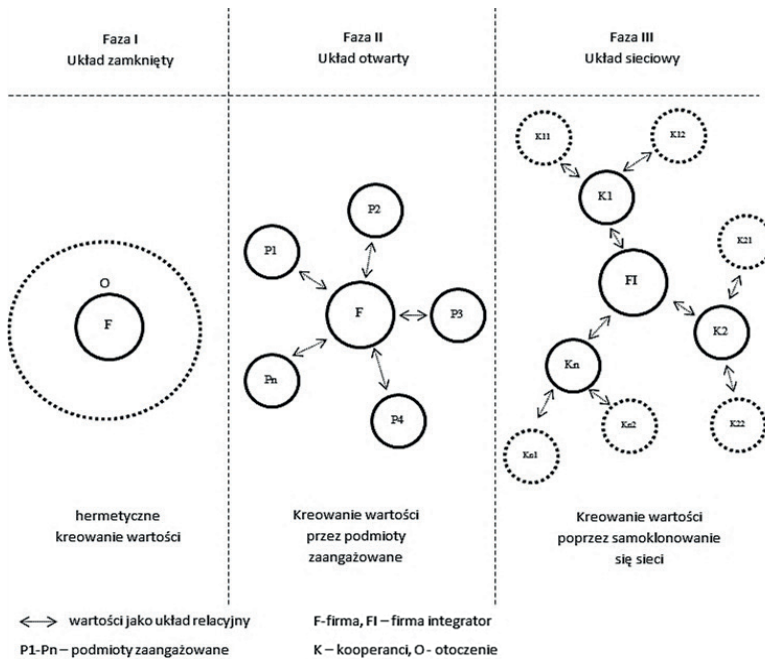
Faza I
Układ zamknięty

Faza II
Układ otwarty

Faza III
Układ sieciowy

O

F

hermetyczne kreowanie wartości

P2

P1

F

P3

Pn

P4

Kreowanie wartości przez podmioty zaangażowane

K11

K12

K1

K21

FI

K2

Kn

Kn2

Kn1

K22

Kreowanie wartości poprzez samoklonowanie się sieci

$\leftrightarrow$ wartości jako układ relacyjny

F-firma, FI – firma integrator

P1-Pn – podmioty zaangażowane

K – kooperanci, O - otoczenie